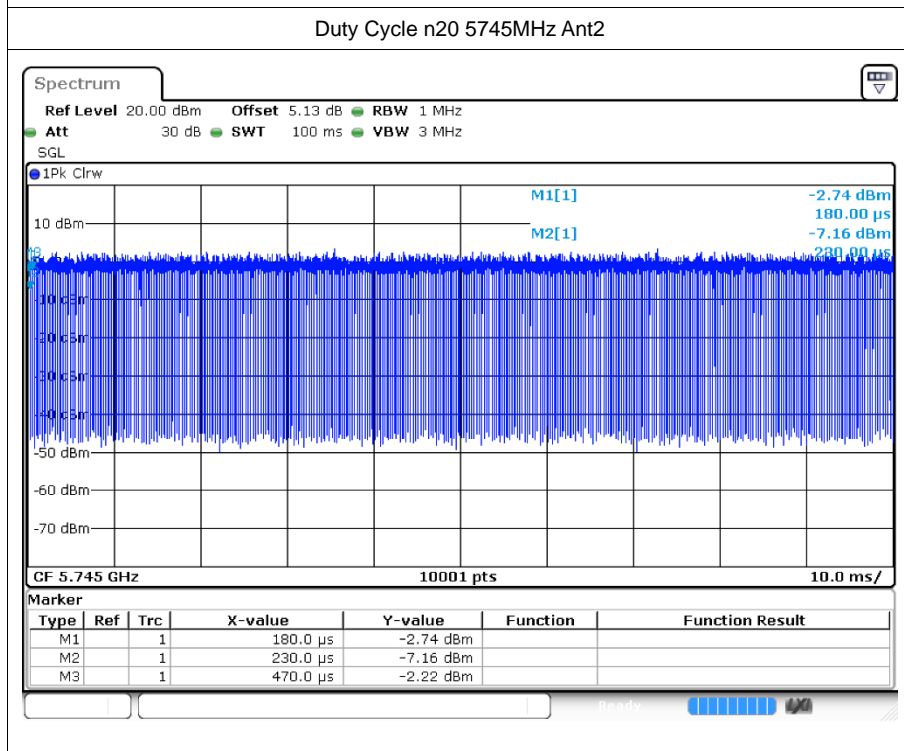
Duty Cycle n20 5745MHz Ant2

Spectrum

Ref Level 20.00 dBm Offset 5.13 dB RBW 1 MHz
Att 30 dB SWT 100 ms VBW 3 MHz
SGL

1Pk Clrw

M1[1] -2.74 dBm
180.00 µs
M2[1] -7.16 dBm
230.00 µs

10 dBm
-10 dBm
-20 dBm
-30 dBm
-40 dBm
-50 dBm
-60 dBm
-70 dBm

CF 5.745 GHz 10001 pts 10.0 ms/

Marker

| Type | Ref | Trc | X-value | Y-value | Function | Function Result |
|---|---|---|---|---|---|---|
| M1 | | 1 | 180.0 µs | -2.74 dBm | | |
| M2 | | 1 | 230.0 µs | -7.16 dBm | | |
| M3 | | 1 | 470.0 µs | -2.22 dBm | | |

Ready